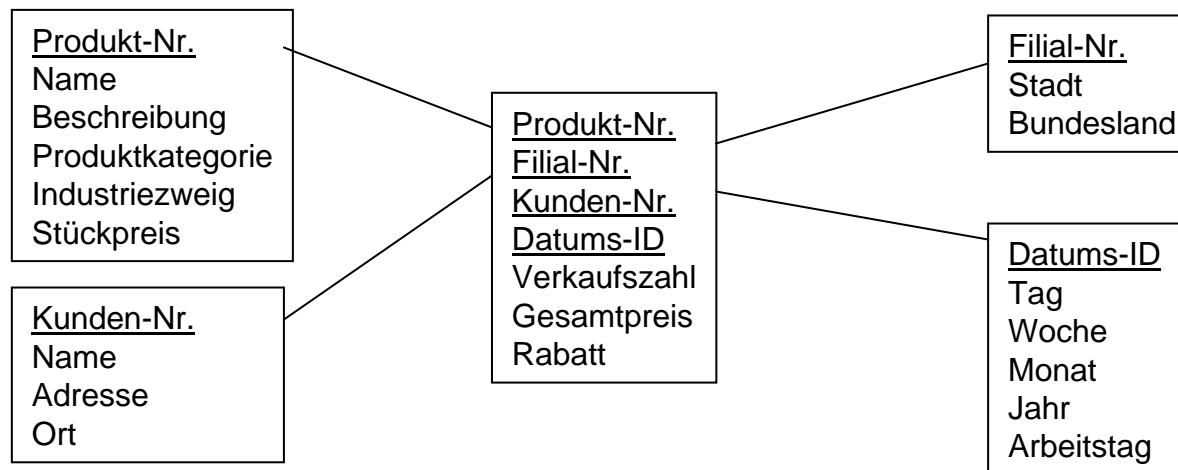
Produkt-Nr.
Name
Beschreibung
Produktkategorie
Industriezweig
Stückpreis

Kunden-Nr.
Name
Adresse
Ort

Produkt-Nr.
Filial-Nr.
Kunden-Nr.
Datums-ID
Verkaufszahl
Gesamtpreis
Rabatt

Filial-Nr.
Stadt
Bundesland

Datums-ID
Tag
Woche
Monat
Jahr
Arbeitstag